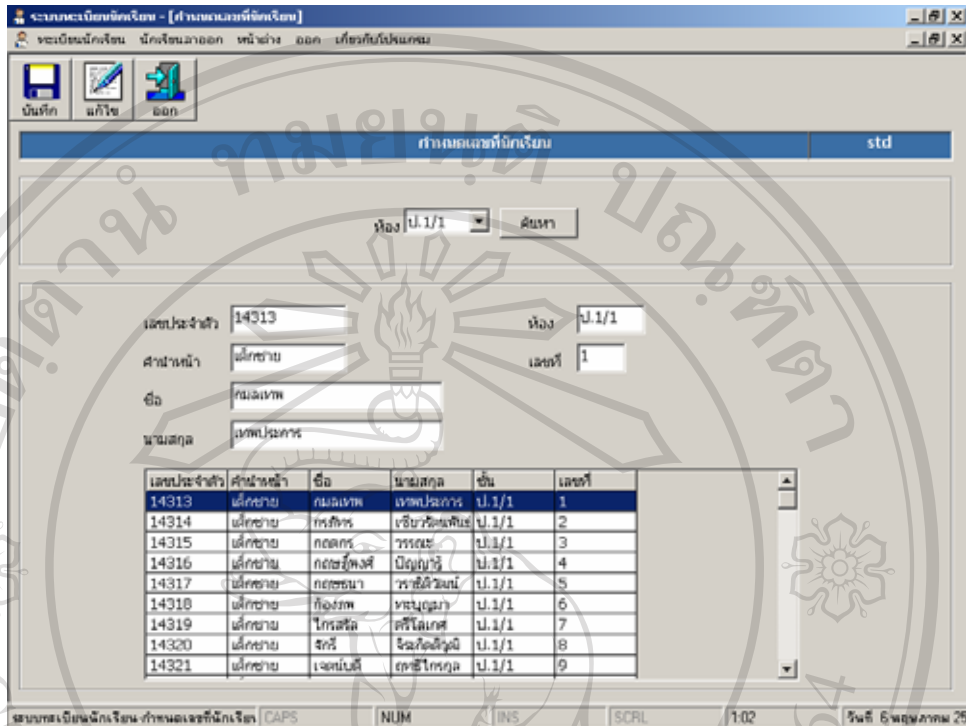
ระบบทะเบียนนักเรียน - [กำหนดเลขที่นักเรียน]

ทะเบียนนักเรียน นักเรียนลาออก หน้าต่าง ออก เกี่ยวกับโปรแกรม

บันทึก แก้ไข ออก

กำหนดเลขที่นักเรียน | std

ห้อง ป.1/1 ค้นหา

เลขประจำตัว 14313
ห้อง ป.1/1
คำนำหน้า เด็กชาย
เลขที่ 1
ชื่อ กมลเทพ
นามสกุล เทพประการ

| เลขประจำตัว | คำนำหน้า | ชื่อ | นามสกุล | ชั้น | เลขที่ |
|---|---|---|---|---|---|
| 14313 | เด็กชาย | กมลเทพ | เทพประการ | ป.1/1 | 1 |
| 14314 | เด็กชาย | กรกิตร | เชี่ยววัฒนพันธ์ | ป.1/1 | 2 |
| 14315 | เด็กชาย | กฤตกร | วรรณะ | ป.1/1 | 3 |
| 14316 | เด็กชาย | กฤษฎิ์พงศ์ | ปัญญาฐ | ป.1/1 | 4 |
| 14317 | เด็กชาย | กฤษธนา | ราชิติวัฒน์ | ป.1/1 | 5 |
| 14318 | เด็กชาย | ก้องภพ | หะบุญมา | ป.1/1 | 6 |
| 14319 | เด็กชาย | ไกรสิธ | ศรีโลเกศ | ป.1/1 | 7 |
| 14320 | เด็กชาย | จักรี | จิตภัคดีวุฒิ | ป.1/1 | 8 |
| 14321 | เด็กชาย | เจตน์บดี | ฤทธิ์ไกรกุล | ป.1/1 | 9 |

ระบบทะเบียนนักเรียน-กำหนดเลขที่นักเรียน CAPS NUM INS SCRL 1:02 วันที่ 6 พฤษภาคม 25